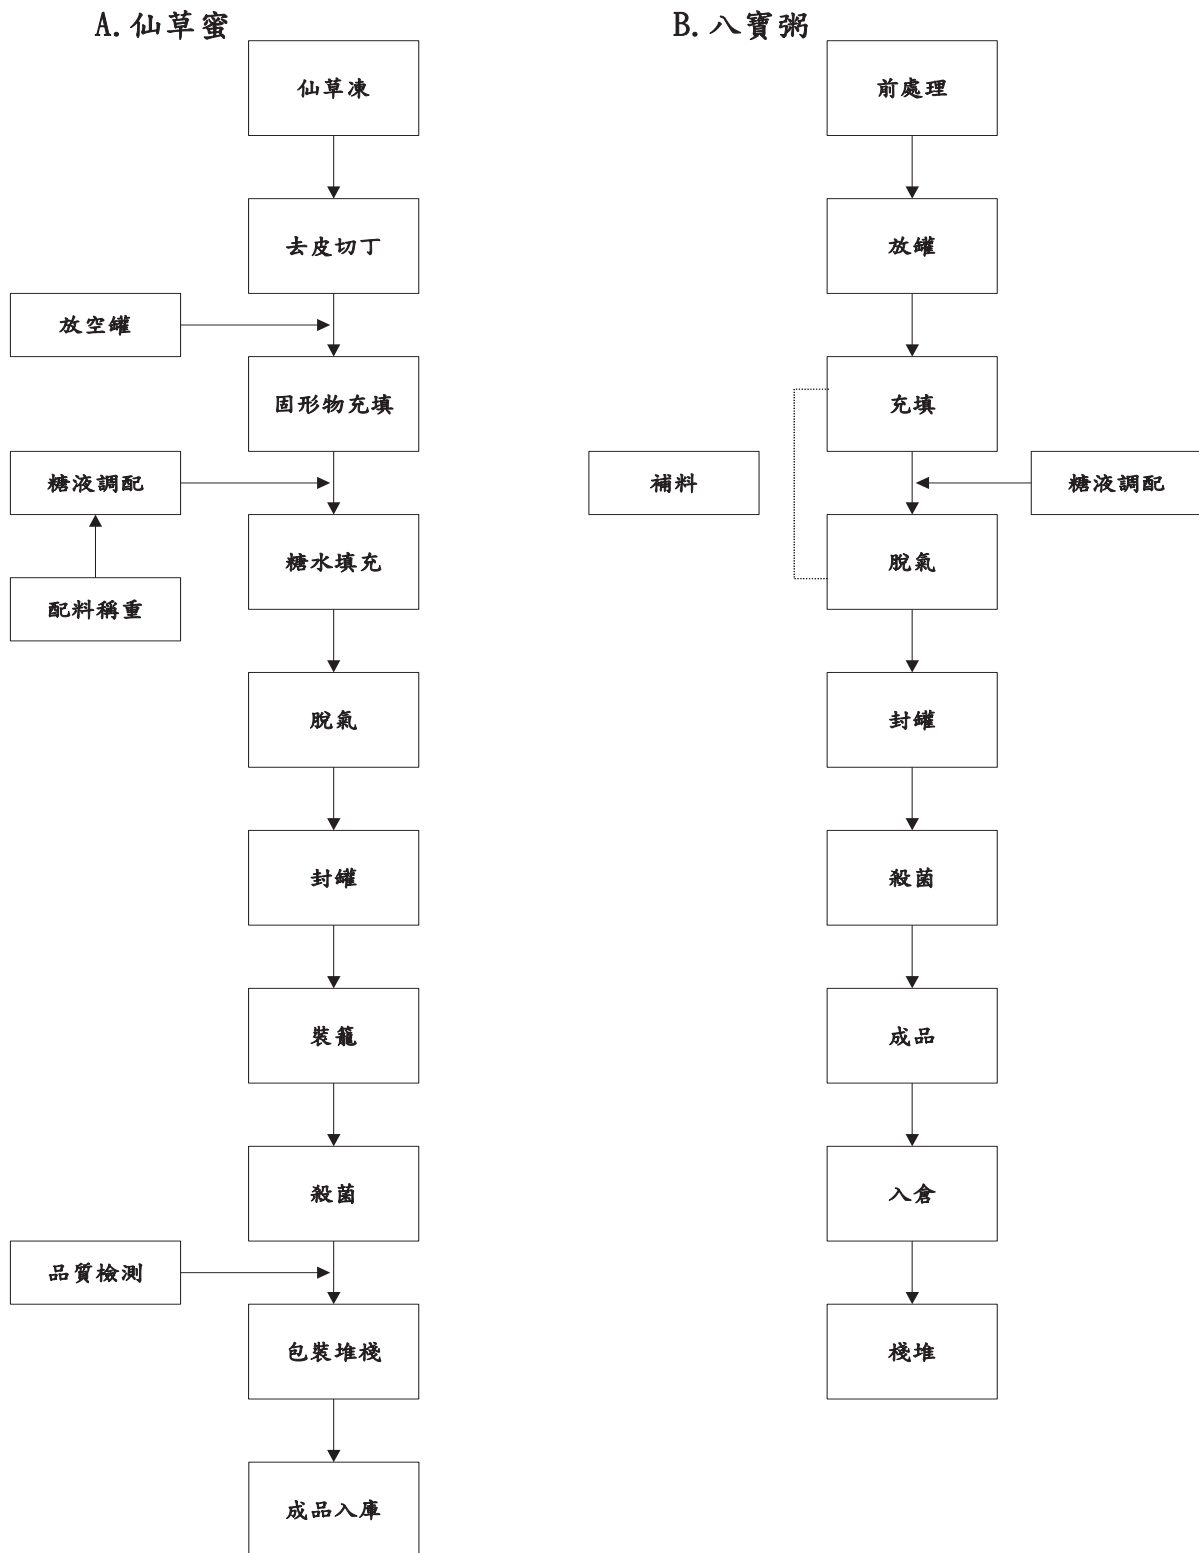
A.仙草蜜

仙草凍

去皮切丁

放空罐

固形物充填

糖液調配

糖水填充

配料稱重

脫氣

封罐

裝籠

殺菌

品質檢測

包裝堆棧

成品入庫

B.八寶粥

前處理

放罐

充填

補料

糖液調配

脫氣

封罐

殺菌

成品

入倉

棧堆